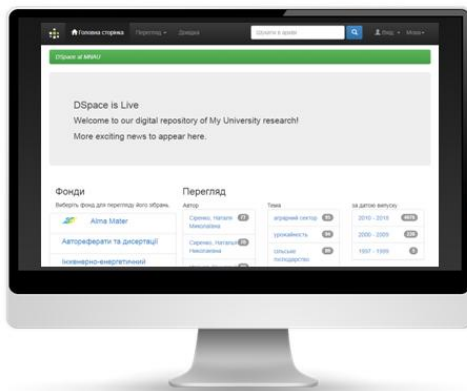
Головна сторінка Перегляд Довідка Шукати в архіві Вхід Мова

DSpace at MNAU

DSpace is Live

Welcome to our digital repository of My University research!

More exciting news to appear here.

Фонди

Виберіть фонд для перегляду його зібрань

Alma Mater

Автореферати та дисертації

Інженерно-енергетичний

Перегляд

Автор

Сіренко, Наталія Миколаївна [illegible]

Сіренко, Наталія Миколаївна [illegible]

Тема

аграрний сектор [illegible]

урожайність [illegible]

сільське господарство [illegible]

за датою випуску

2010 - 2016 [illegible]

2000 - 2009 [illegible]

1997 - 1999 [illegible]